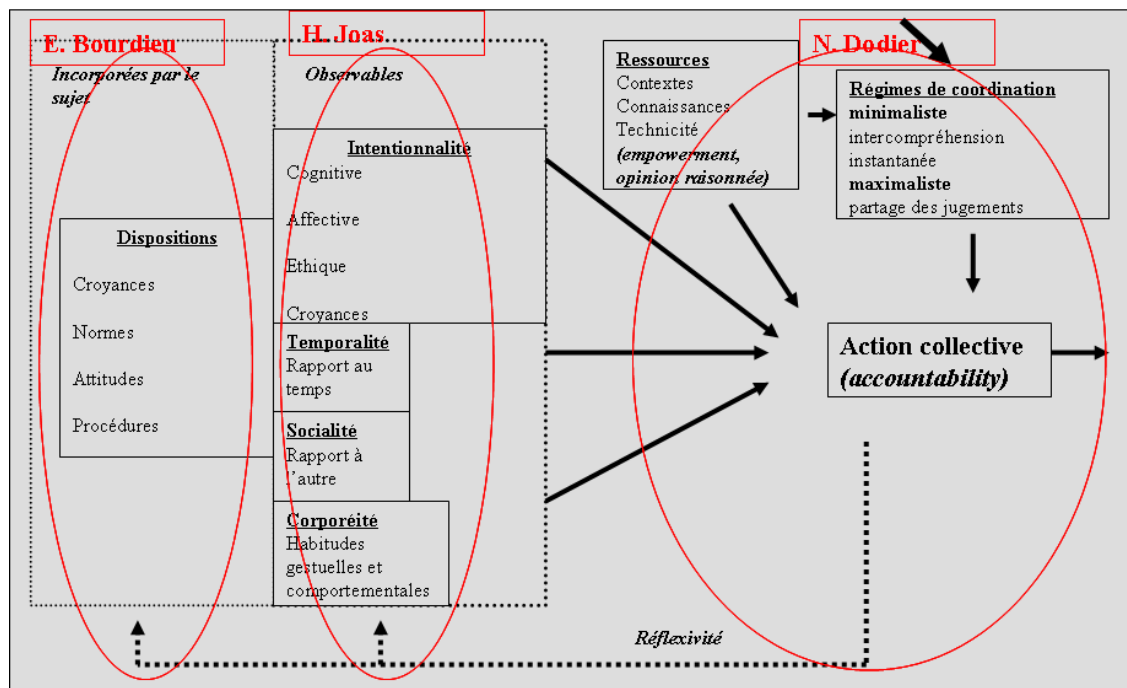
E. Bourdieu

H. Joas

N. Dodier

Incorporées par le sujet

Observables

Ressources
Contextes
Connaissances
Technicité
(empowerment, opinion raisonnée)

Régimes de coordination
minimaliste
intercompréhension instantanée
maximaliste
partage des jugements

Intentionnalité
Cognitive
Affective
Ethique
Croyances

Dispositions
Croyances
Normes
Attitudes
Procédures

Temporalité
Rapport au temps

Socialité
Rapport à l'autre

Corporéité
Habitudes gestuelles et comportementales

Action collective
(accountability)

Réflexivité